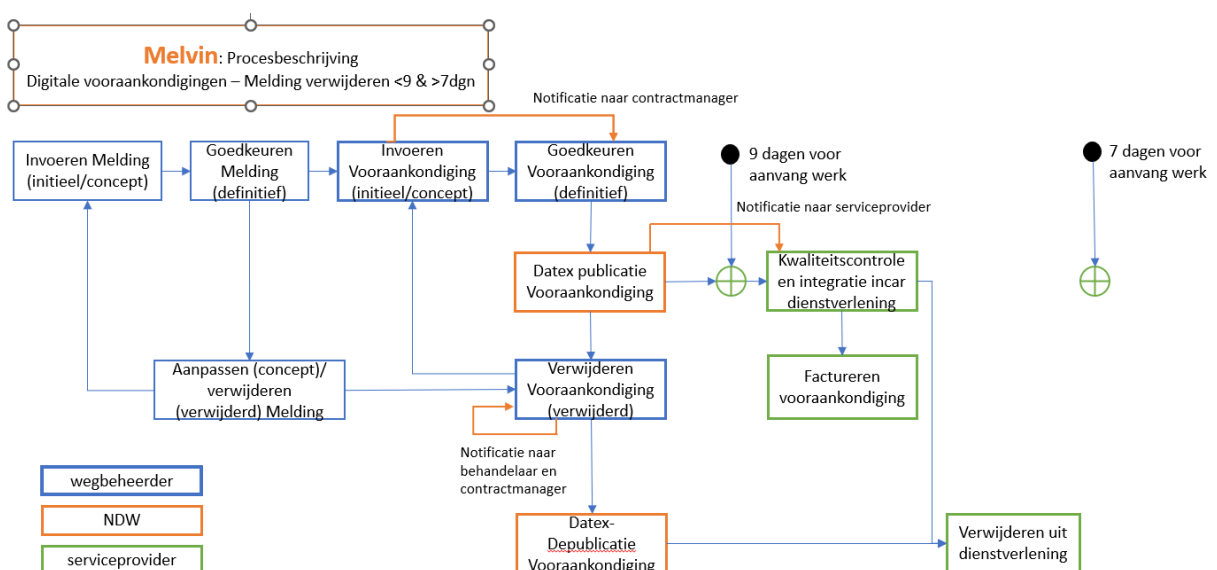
Melvin: Procesbeschrijving
Digitale vooraankondigingen – Melding verwijderen <9 & >7dgn

Notificatie naar contractmanager

Invoeren Melding (initieel/concept)

Goedkeuren Melding (definitief)

Invoeren Vooraankondiging (initieel/concept)

Goedkeuren Vooraankondiging (definitief)

9 dagen voor aanvang werk

7 dagen voor aanvang werk

Notificatie naar serviceprovider

Datex publicatie Vooraankondiging

Kwaliteitscontrole en integratie incar dienstverlening

Factureren vooraankondiging

Aanpassen (concept)/ verwijderen (verwijderd) Melding

Verwijderen Vooraankondiging (verwijderd)

Notificatie naar behandelaar en contractmanager

wegbeheerder

NDW

serviceprovider

Datex-Depublicatie Vooraankondiging

Verwijderen uit dienstverlening